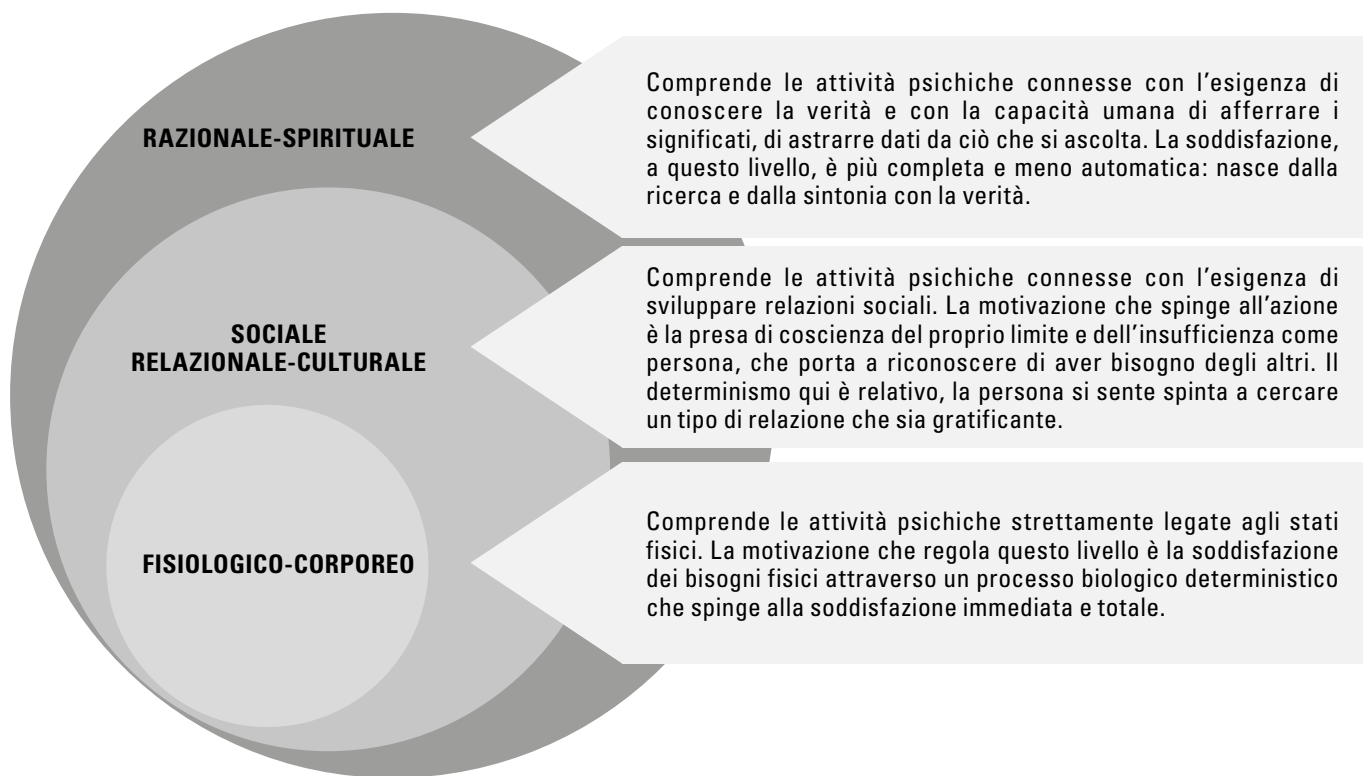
RAZIONALE-SPIRITUALE

Comprende le attività psichiche connesse con l'esigenza di conoscere la verità e con la capacità umana di afferrare i significati, di astrarre dati da ciò che si ascolta. La soddisfazione, a questo livello, è più completa e meno automatica: nasce dalla ricerca e dalla sintonia con la verità.

SOCIALE RELAZIONALE-CULTURALE

Comprende le attività psichiche connesse con l'esigenza di sviluppare relazioni sociali. La motivazione che spinge all'azione è la presa di coscienza del proprio limite e dell'insufficienza come persona, che porta a riconoscere di aver bisogno degli altri. Il determinismo qui è relativo, la persona si sente spinta a cercare un tipo di relazione che sia gratificante.

FISIOLOGICO-CORPOREO

Comprende le attività psichiche strettamente legate agli stati fisici. La motivazione che regola questo livello è la soddisfazione dei bisogni fisici attraverso un processo biologico deterministico che spinge alla soddisfazione immediata e totale.